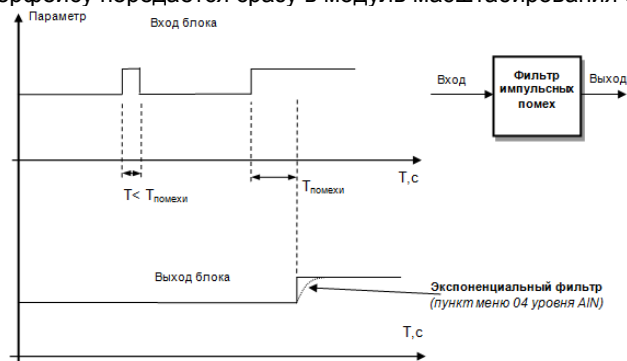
ерфейсу передается сразу в модуль масштабирования и

Параметр

Вход блока

Вход

Фильтр импульсных помех

Выход

T< $T_{помехи}$

$T_{помехи}$

T,c

Выход блока

Экспоненциальный фильтр
(пункт меню 04 уровня AIN)

T,c